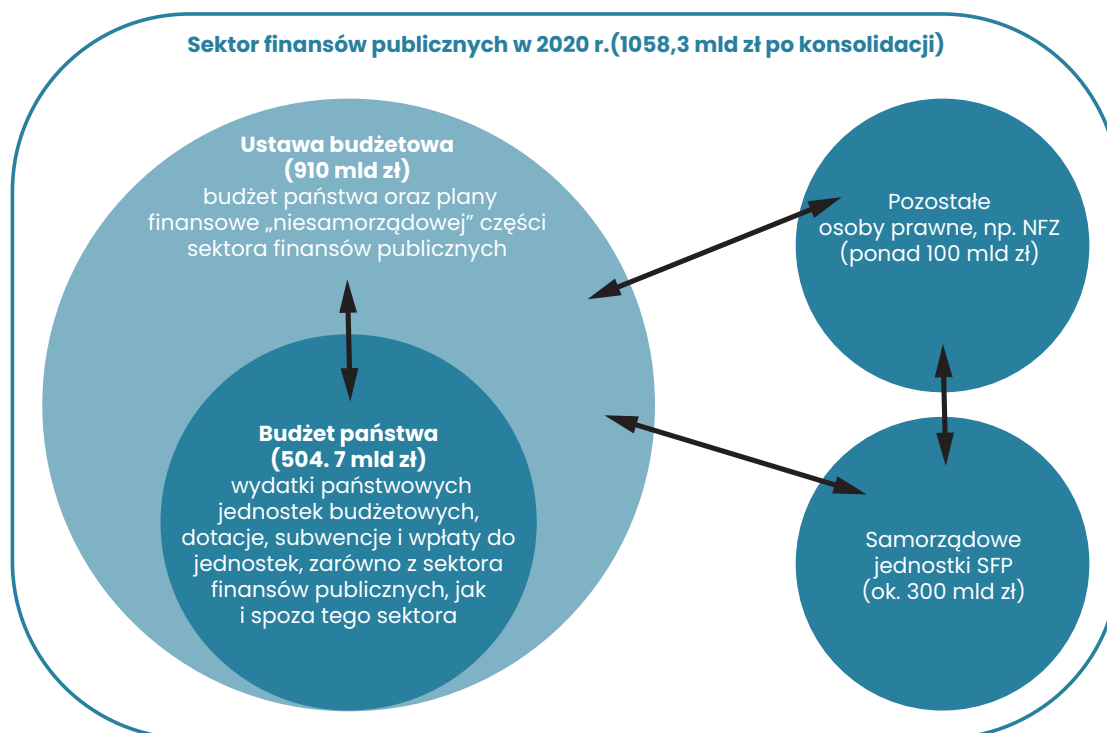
Sektor finansów publicznych w 2020 r.(1058,3 mld zł po konsolidacji)

Ustawa budżetowa
(910 mld zł)
budżet państwa oraz plany finansowe „niesamorządowej" części sektora finansów publicznych

Budżet państwa
(504. 7 mld zł)
wydatki państwowych jednostek budżetowych, dotacje, subwencje i wpłaty do jednostek, zarówno z sektora finansów publicznych, jak i spoza tego sektora

Pozostałe
osoby prawne, np. NFZ
(ponad 100 mld zł)

Samorządowe
jednostki SFP
(ok. 300 mld zł)